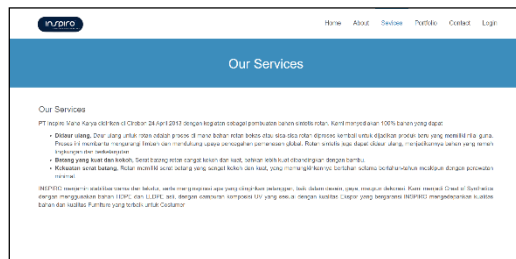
inspiro

Home About Services Portfolio Contact Login

Our Services

Our Services

PT Inspiro Maha Karya didirikan di Oktober 24 April 2013 dengan kegiatan sebagai pembuatan bahan sintetis rotan. Kami menyediakan 100% bahan yang dapat:

- **Didaur ulang.** Daur ulang untuk rotan adalah proses di mana bahan rotan bekas atau sisa diproses kembali untuk dijadikan produk baru yang memiliki nilai guna. Proses ini membantu mengurangi limbah dan mendukung upaya pencegahan pemanasan global. Rotan sintetis kami dapat didaur ulang, menjadikannya bahan yang ramah lingkungan dan berkelanjutan.
- **Batang yang kuat dan kokoh.** Serat batang rotan sangat kokoh dan kuat, bahkan lebih kuat dibandingkan dengan bambu.
- **Kekuatan serat batang.** Rotan memiliki serat batang yang sangat kokoh dan kuat, yang memungkinkannya bertahan selama bertahun-tahun meskipun dengan perawatan minimal.

INSPIRO menjamin stabilitas warna dan tekstur, serta mengimplementasikan apa yang diinginkan pelanggan, baik dalam desain, gaya, maupun dekorasi. Kami menjadi Trend of Synthetics dengan menggunakan bahan HDPE dan LLDPE asli, dengan campuran komposisi UV yang sesuai dengan kualitas Ekspor yang bergaransi INSPIRO mengedepankan kualitas bahan dan kualitas Furniture yang terbaik untuk Costumer